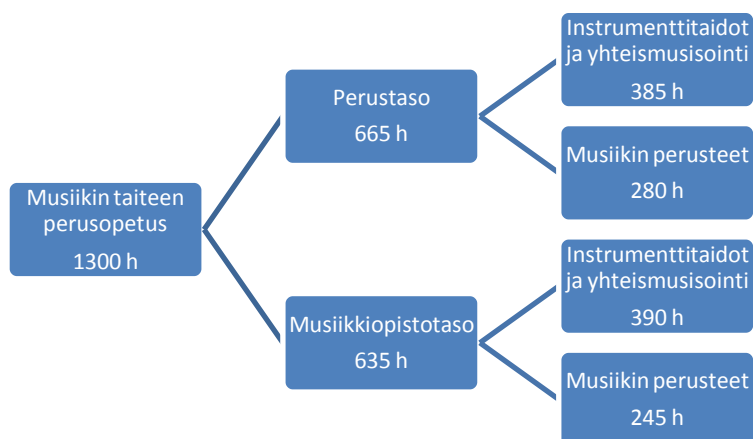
Musiikin taiteen perusopetus
1300 h

Perustaso
665 h

Instrumenttitaidot ja yhteismusisointi
385 h

Musiikin perusteet
280 h

Musiikkiopistotaso
635 h

Instrumenttitaidot ja yhteismusisointi
390 h

Musiikin perusteet
245 h